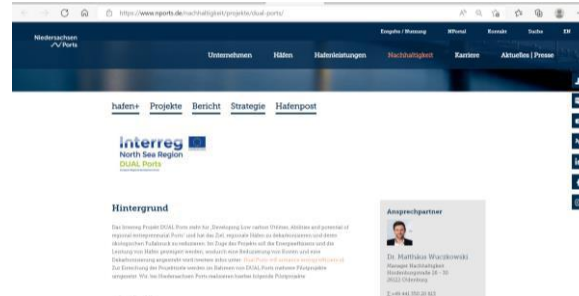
https://www.nports.de/nachhaltigkeit/projekte/dual-ports/

Niedersachsen Ports

Empfehlung | Meinung NPortal Kontakt Suche EN

Unternehmen Häfen Hafenleistungen Nachhaltigkeit Karriere Aktuelles | Presse

hafen+ Projekte Bericht Strategie Hafenpost

Interreg
North Sea Region
DUAL Ports

Hintergrund

Das Interreg Projekt DUAL Ports steht für „Developing Low carbon Utilities, Abilities and potential of regional entrepreneurial Ports" und hat das Ziel, regionale Häfen zu dekarbonisieren und deren ökologischen Fußabdruck zu reduzieren. Im Zuge des Projekts soll die Energieeffizienz und die Leistung von Häfen gesteigert werden, wodurch eine Behauptung von Kosten und eine Dekarbonisierung angestrebt wird. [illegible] Zur Erreichung der Projektziele werden im Rahmen von DUAL Ports mehrere Pilotprojekte umgesetzt. Wir bei Niedersachsen Ports realisieren hierbei folgende Pilotprojekte:

Ansprechpartner

Dr. Matthias Wuczkowski
Manager Nachhaltigkeit
Hindenburgstraße 26 - 30
26122 Oldenburg

T +49 441 350 20 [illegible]